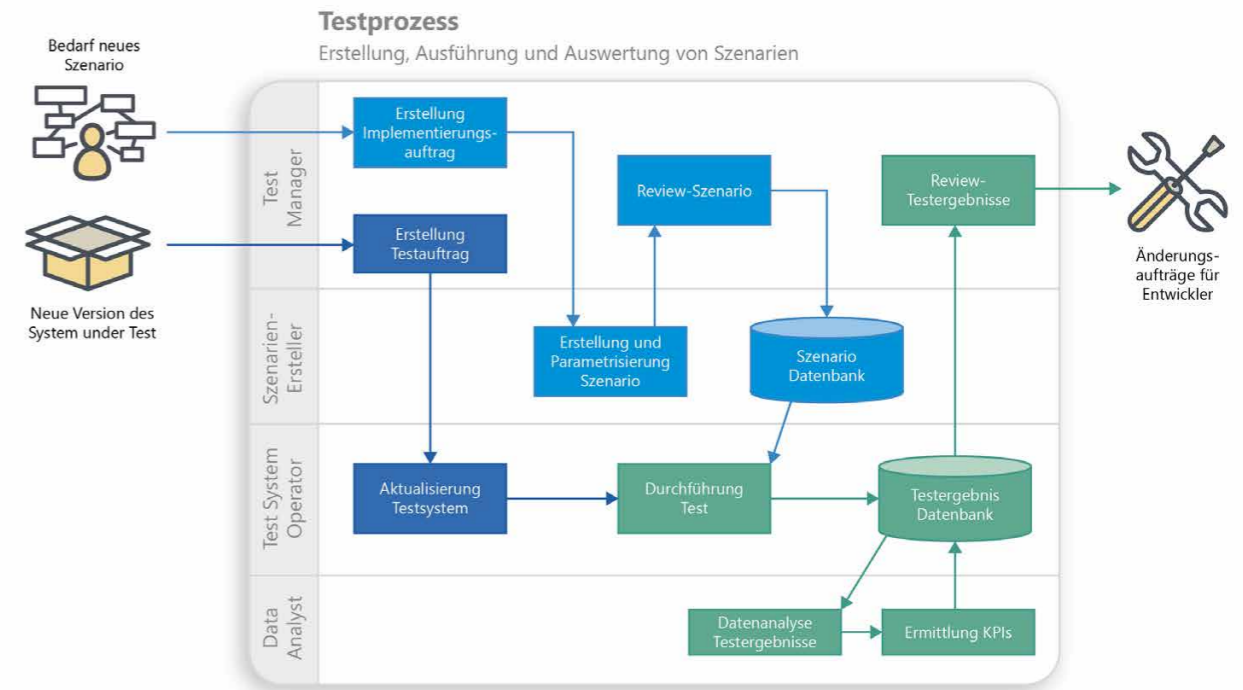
Testprozess

Erstellung, Ausführung und Auswertung von Szenarien

Bedarf neues Szenario

Neue Version des System under Test

Test Manager

Szenarien-Ersteller

Test System Operator

Data Analyst

Erstellung Implementierungsauftrag

Erstellung Testauftrag

Review-Szenario

Review-Testergebnisse

Erstellung und Parametrisierung Szenario

Szenario Datenbank

Aktualisierung Testsystem

Durchführung Test

Testergebnis Datenbank

Datenanalyse Testergebnisse

Ermittlung KPIs

Änderungsaufträge für Entwickler